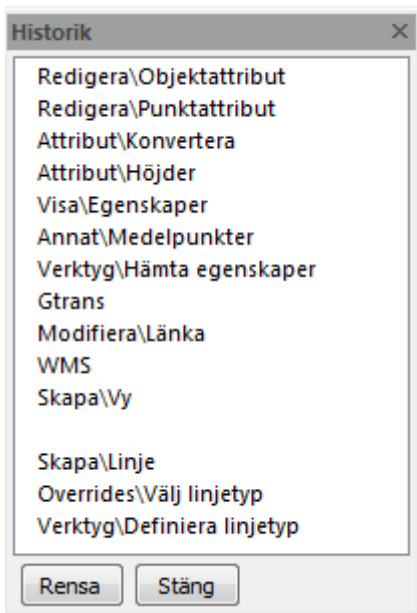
Historik
×

Redigera\Objektattribut
Redigera\Punktattribut
Attribut\Konvertera
Attribut\Höjder
Visa\Egenskaper
Annat\Medelpunkter
Verktyg\Hämta egenskaper
Gtrans
Modifiera\Länka
WMS
Skapa\Vy

Skapa\Linje
Overrides\Välj linjetyp
Verktyg\Definiera linjetyp

Rensa
Stäng